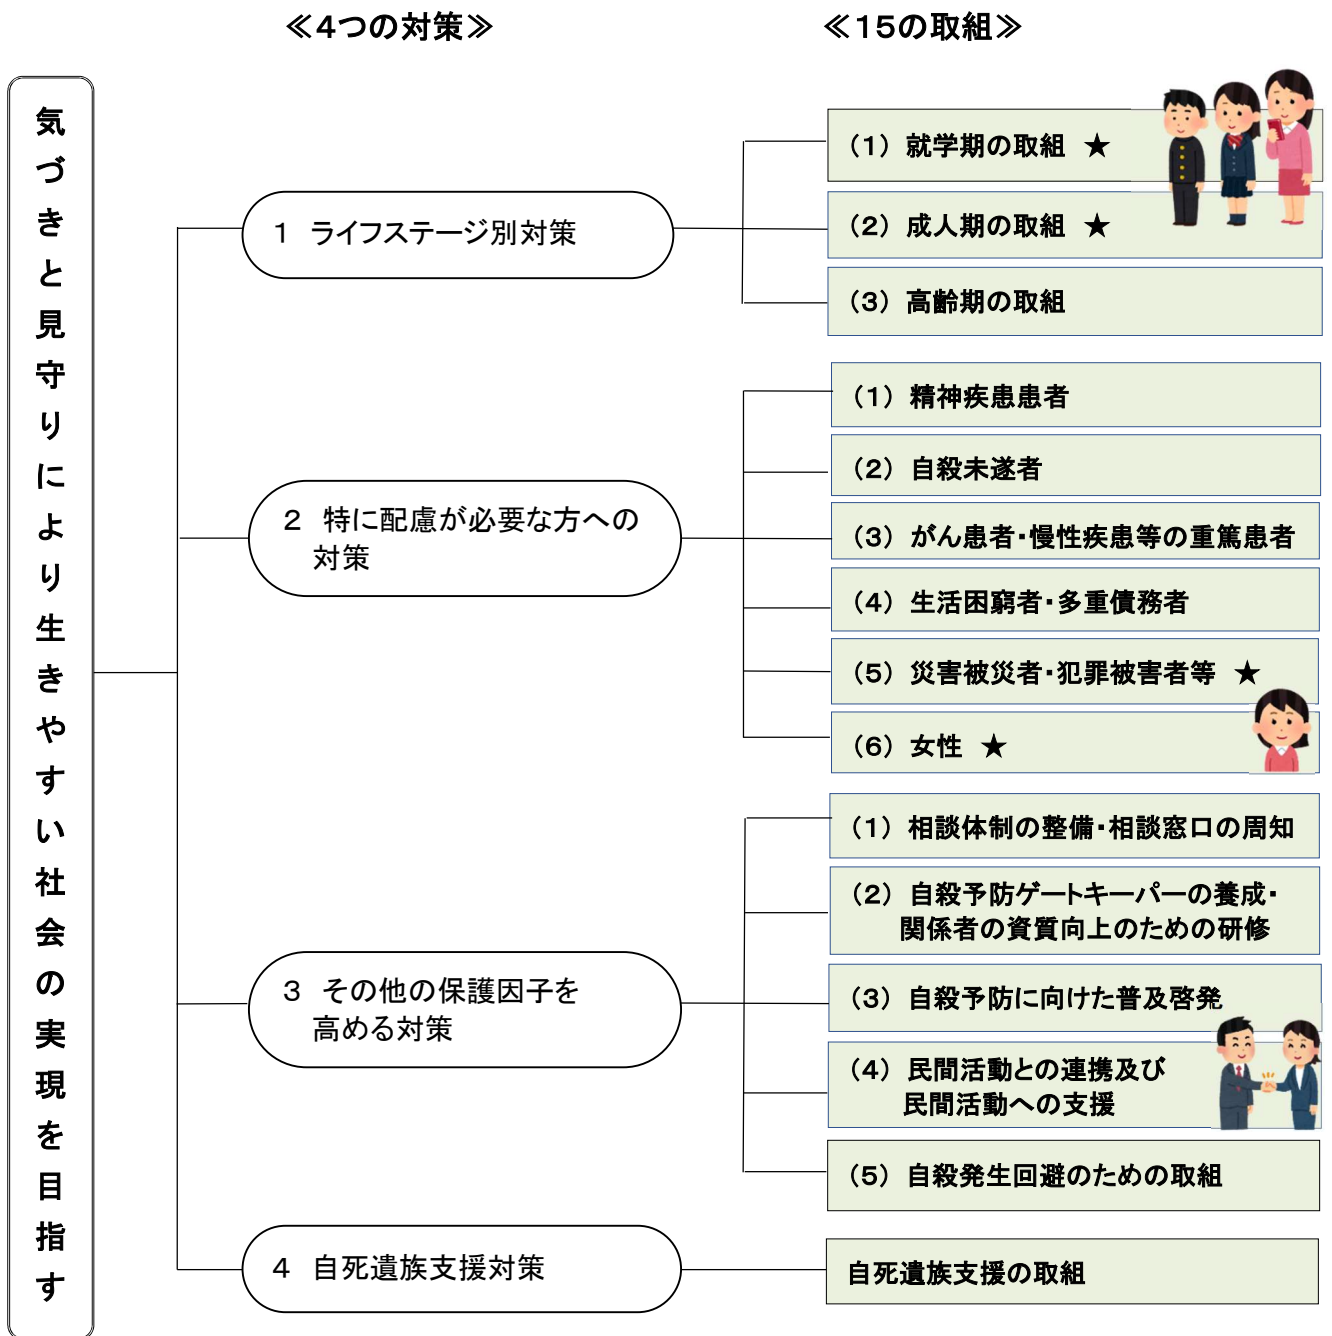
≪4つの対策≫

≪15の取組≫

気づきと見守りにより生きやすい社会の実現を目指す

1　ライフステージ別対策

（1）就学期の取組　★

（2）成人期の取組　★

（3）高齢期の取組

2　特に配慮が必要な方への対策

（1）精神疾患患者

（2）自殺未遂者

（3）がん患者・慢性疾患等の重篤患者

（4）生活困窮者・多重債務者

（5）災害被災者・犯罪被害者等　★

（6）女性　★

3　その他の保護因子を高める対策

（1）相談体制の整備・相談窓口の周知

（2）自殺予防ゲートキーパーの養成・関係者の資質向上のための研修

（3）自殺予防に向けた普及啓発

（4）民間活動との連携及び民間活動への支援

（5）自殺発生回避のための取組

4　自死遺族支援対策

自死遺族支援の取組